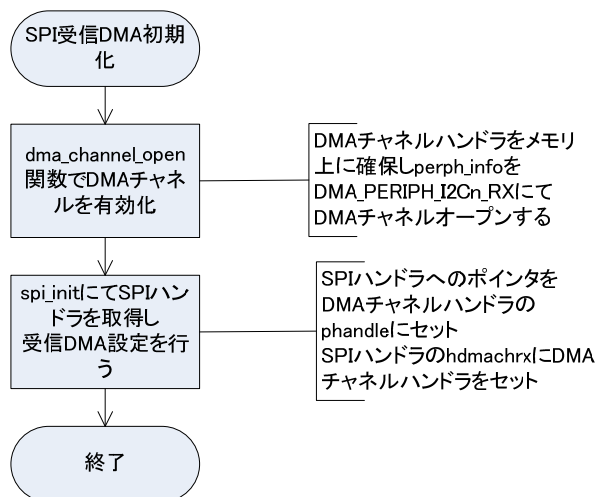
SPI受信DMA初期化

dma_channel_open関数でDMAチャネルを有効化

DMAチャネルハンドラをメモリ上に確保しperph_infoをDMA_PERIPH_I2Cn_RXにてDMAチャネルオープンする

spi_initにてSPIハンドラを取得し受信DMA設定を行う

SPIハンドラへのポインタをDMAチャネルハンドラのphandleにセット
SPIハンドラのhdmachrxにDMAチャネルハンドラをセット

終了